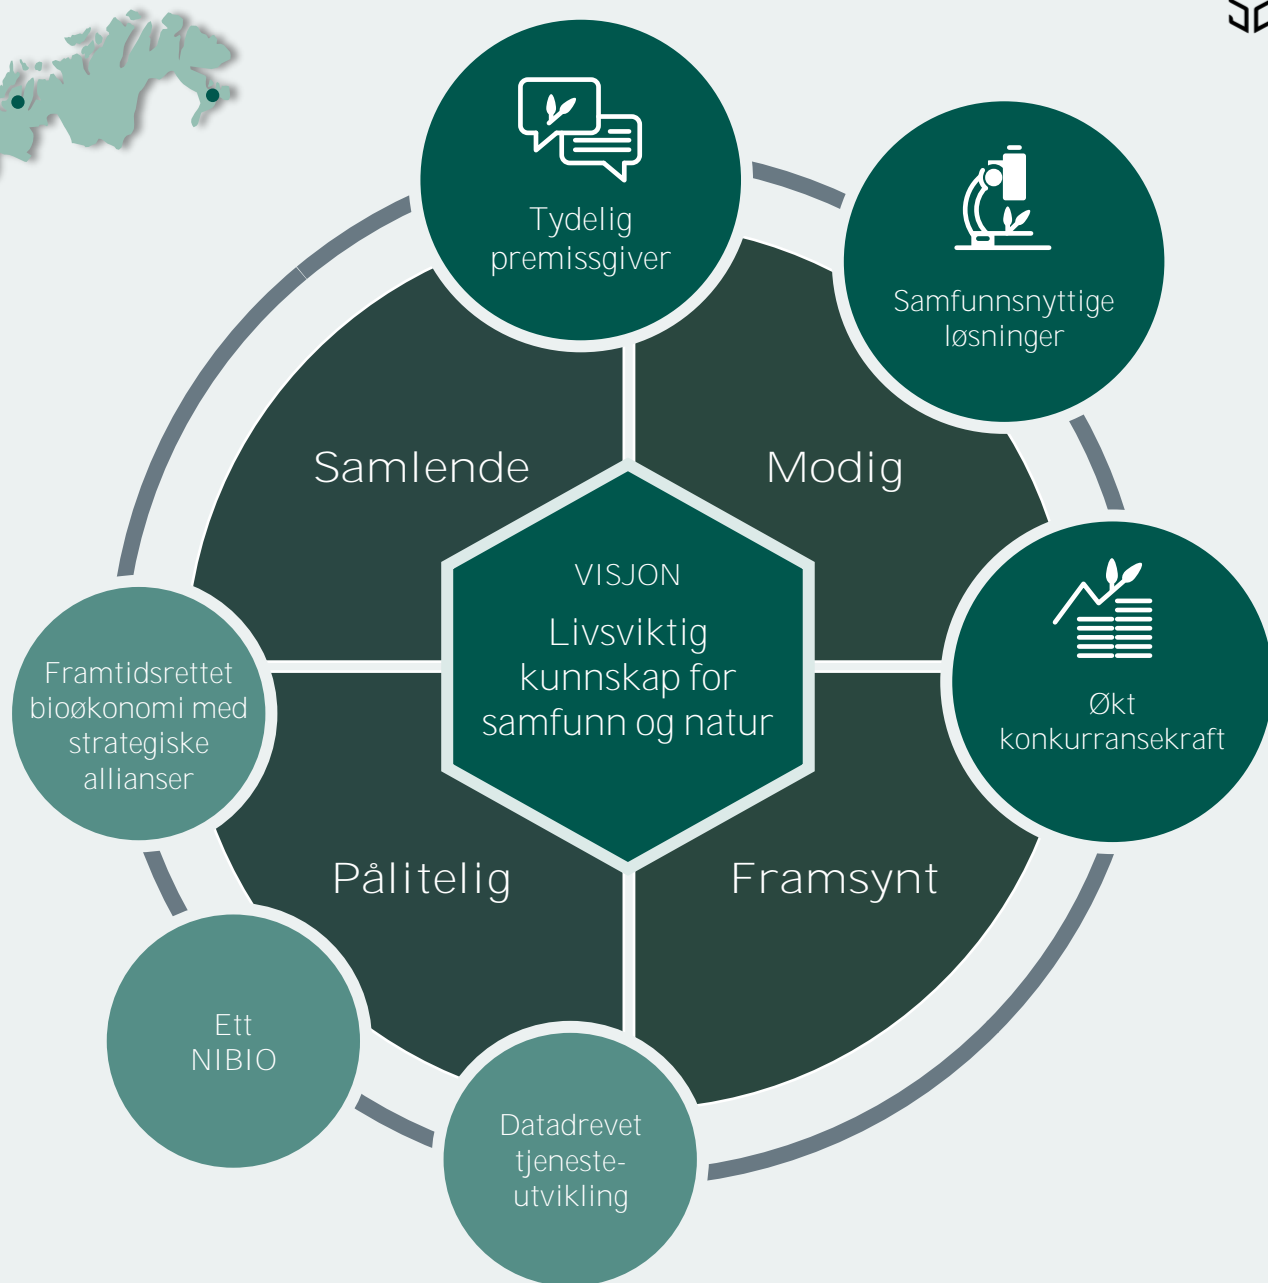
Tydelig premissgiver

Samfunnsnyttige løsninger

Samlende

Modig

VISJON

Livsviktig kunnskap for samfunn og natur

Økt konkurransekraft

Framtidsrettet bioøkonomi med strategiske allianser

Pålitelig

Framsynt

Ett NIBIO

Datadrevet tjeneste-utvikling